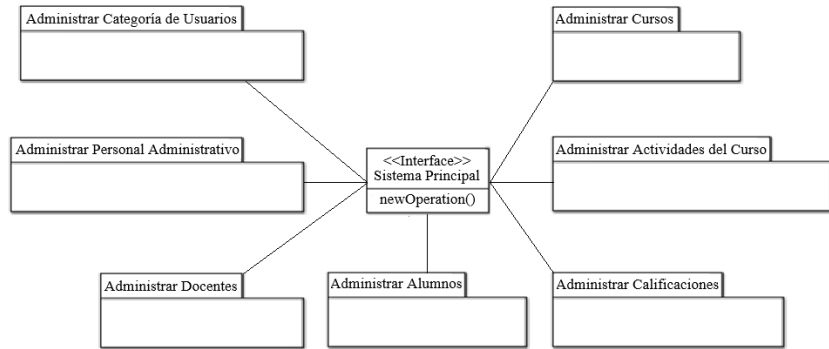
Administrar Categoría de Usuarios

Administrar Cursos

Administrar Personal Administrativo

<<Interface>>
Sistema Principal

newOperation()

Administrar Actividades del Curso

Administrar Docentes

Administrar Alumnos

Administrar Calificaciones